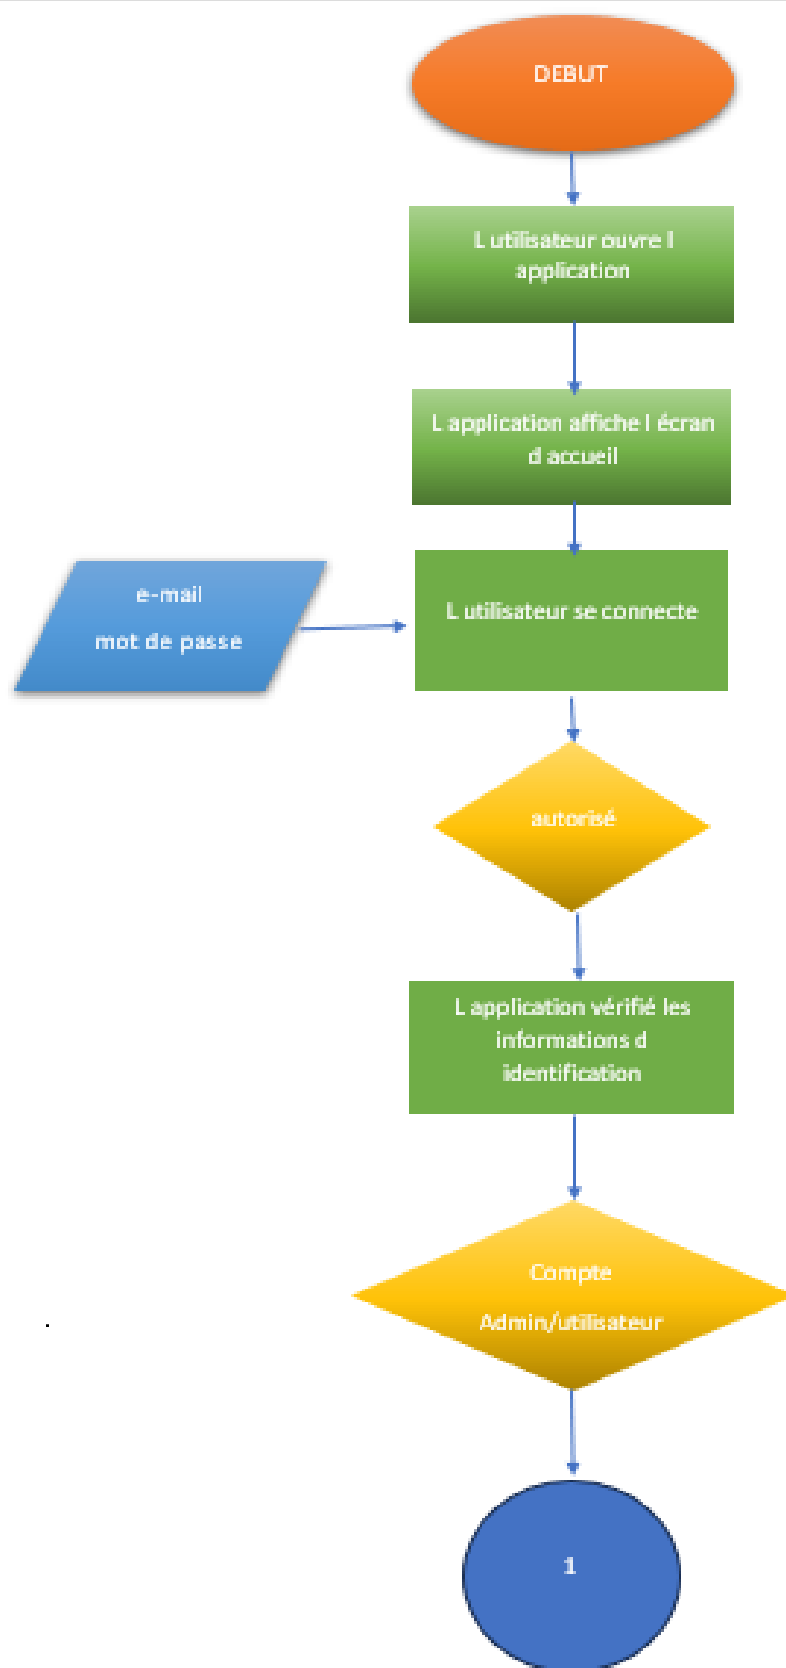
DEBUT

L utilisateur ouvre l application

L application affiche l écran d accueil

e-mail

mot de passe

L utilisateur se connecte

autorisé

L application vérifié les informations d identification

Compte

Admin/utilisateur

1